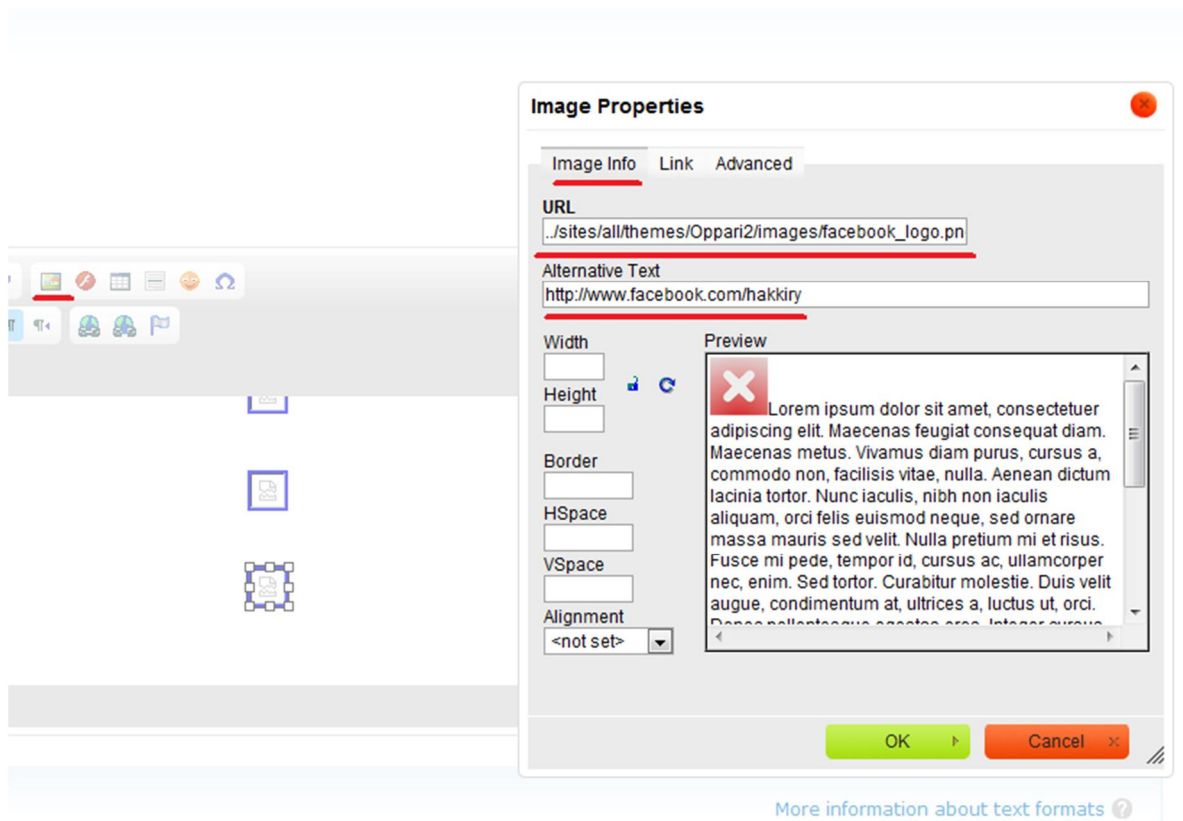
Image Properties

Image Info Link Advanced

URL
../sites/all/themes/Oppari2/images/facebook_logo.pn

Alternative Text
http://www.facebook.com/hakkiry

Width

Height

Border

HSpace

VSpace

Alignment
<not set>

Preview
Lorem ipsum dolor sit amet, consectetuer adipiscing elit. Maecenas feugiat consequat diam. Maecenas metus. Vivamus diam purus, cursus a, commodo non, facilisis vitae, nulla. Aenean dictum lacinia tortor. Nunc iaculis, nibh non iaculis aliquam, orci felis euismod neque, sed ornare massa mauris sed velit. Nulla pretium mi et risus. Fusce mi pede, tempor id, cursus ac, ullamcorper nec, enim. Sed tortor. Curabitur molestie. Duis velit augue, condimentum at, ultrices a, luctus ut, orci. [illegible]

OK Cancel

More information about text formats